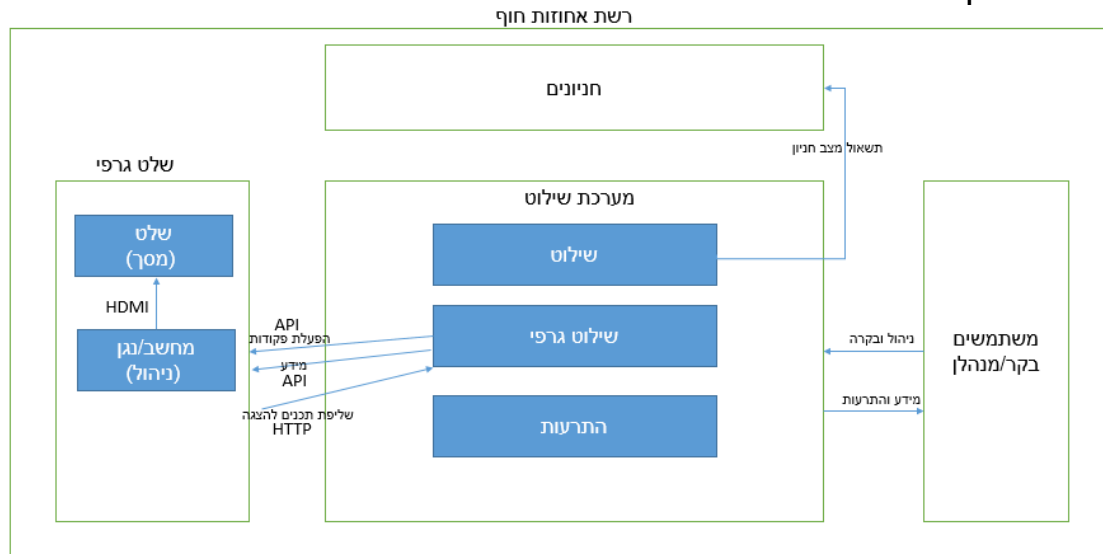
רשת אחוזות חוף

חניונים

תשאול מצב חניון

שלט גרפי

שלט
(מסך)

HDMI

מחשב/נגן
(ניהול)

מערכת שילוט

שילוט

שילוט גרפי

התרעות

API
הפעלת פקודות

מידע
API

שליפת תכנים להצגה
HTTP

ניהול ובקרה

מידע והתרעות

משתמשים
בקר/מנהלן